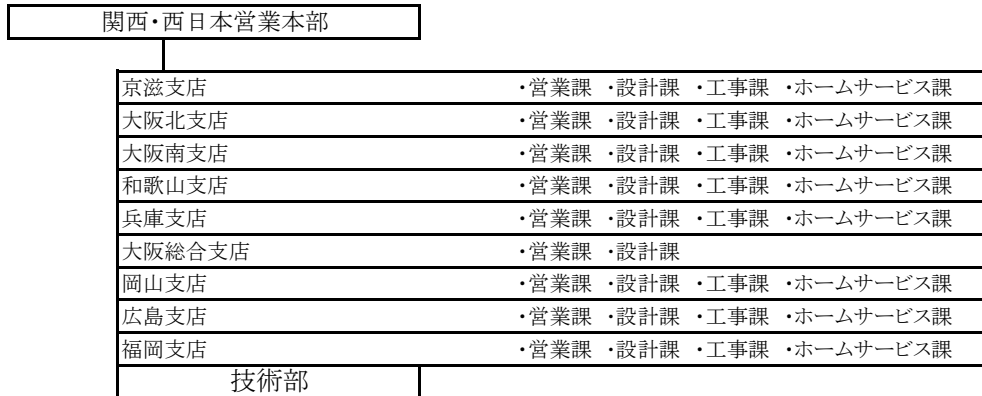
関西・西日本営業本部

| | |
|---|---|
| 京滋支店 | ・営業課 ・設計課 ・工事課 ・ホームサービス課 |
| 大阪北支店 | ・営業課 ・設計課 ・工事課 ・ホームサービス課 |
| 大阪南支店 | ・営業課 ・設計課 ・工事課 ・ホームサービス課 |
| 和歌山支店 | ・営業課 ・設計課 ・工事課 ・ホームサービス課 |
| 兵庫支店 | ・営業課 ・設計課 ・工事課 ・ホームサービス課 |
| 大阪総合支店 | ・営業課 ・設計課 |
| 岡山支店 | ・営業課 ・設計課 ・工事課 ・ホームサービス課 |
| 広島支店 | ・営業課 ・設計課 ・工事課 ・ホームサービス課 |
| 福岡支店 | ・営業課 ・設計課 ・工事課 ・ホームサービス課 |

技術部